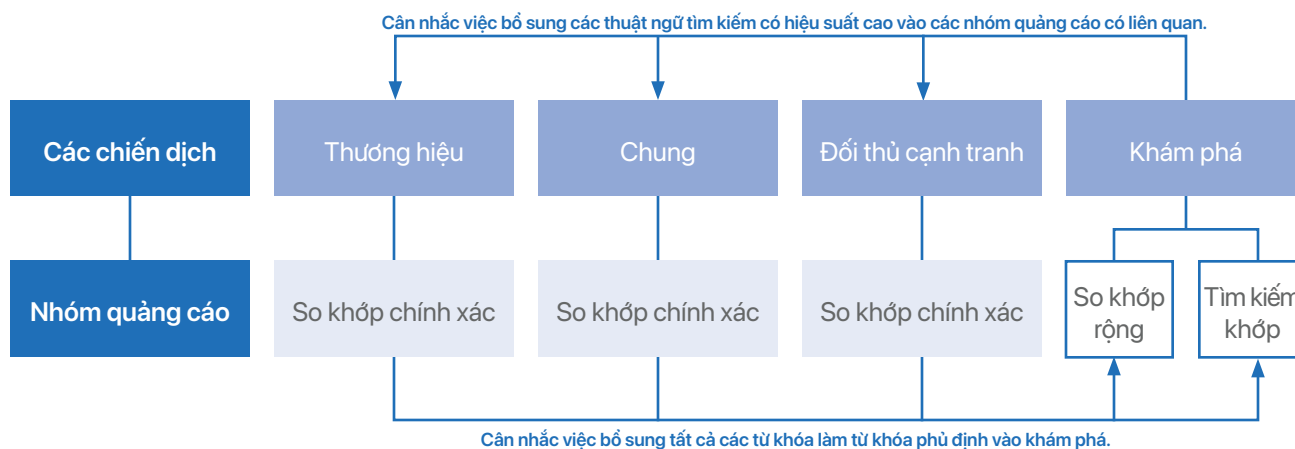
Cân nhắc việc bổ sung các thuật ngữ tìm kiếm có hiệu suất cao vào các nhóm quảng cáo có liên quan.

Các chiến dịch

Thương hiệu

Chung

Đối thủ cạnh tranh

Khám phá

Nhóm quảng cáo

So khớp chính xác

So khớp chính xác

So khớp chính xác

So khớp rộng

Tìm kiếm khớp

Cân nhắc việc bổ sung tất cả các từ khóa làm từ khóa phủ định vào khám phá.